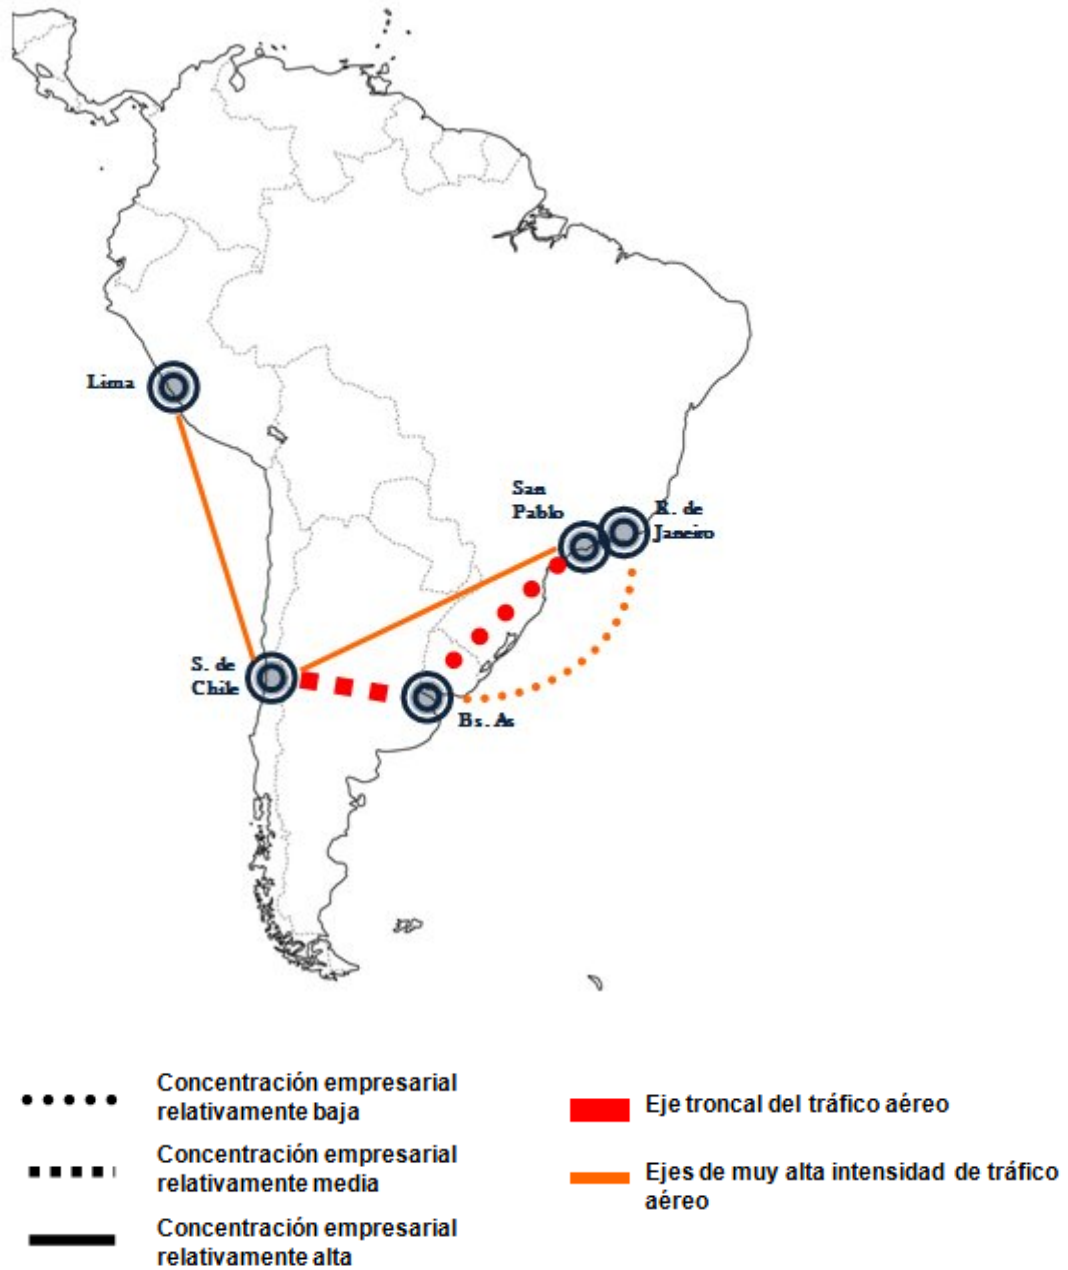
Lima

San Pablo

R. de Janeiro

S. de Chile

Bs. As

Concentración empresarial relativamente baja

Concentración empresarial relativamente media

Concentración empresarial relativamente alta

Eje troncal del tráfico aéreo

Ejes de muy alta intensidad de tráfico aéreo